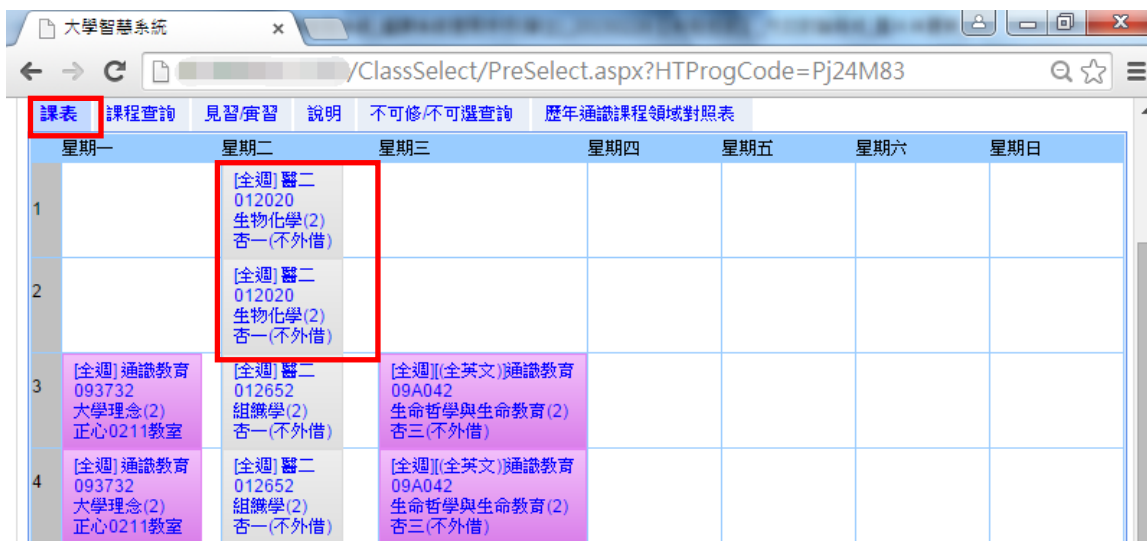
大學智慧系統 ×

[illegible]/ClassSelect/PreSelect.aspx?HTProgCode=Pj24M83

課表 課程查詢 見習/實習 說明 不可修/不可選查詢 歷年通識課程領域對照表

| | 星期一 | 星期二 | 星期三 | 星期四 | 星期五 | 星期六 | 星期日 |
|---|---|---|---|---|---|---|---|
| 1 | | [全週] 醫二 012020 生物化學(2) 杏一(不外借) | | | | | |
| 2 | | [全週] 醫二 012020 生物化學(2) 杏一(不外借) | | | | | |
| 3 | [全週] 通識教育 093732 大學理念(2) 正心0211教室 | [全週] 醫二 012652 組織學(2) 杏一(不外借) | [全週][(全英文)通識教育 09A042 生命哲學與生命教育(2) 杏三(不外借) | | | | |
| 4 | [全週] 通識教育 093732 大學理念(2) 正心0211教室 | [全週] 醫二 012652 組織學(2) 杏一(不外借) | [全週][(全英文)通識教育 09A042 生命哲學與生命教育(2) 杏三(不外借) | | | | |